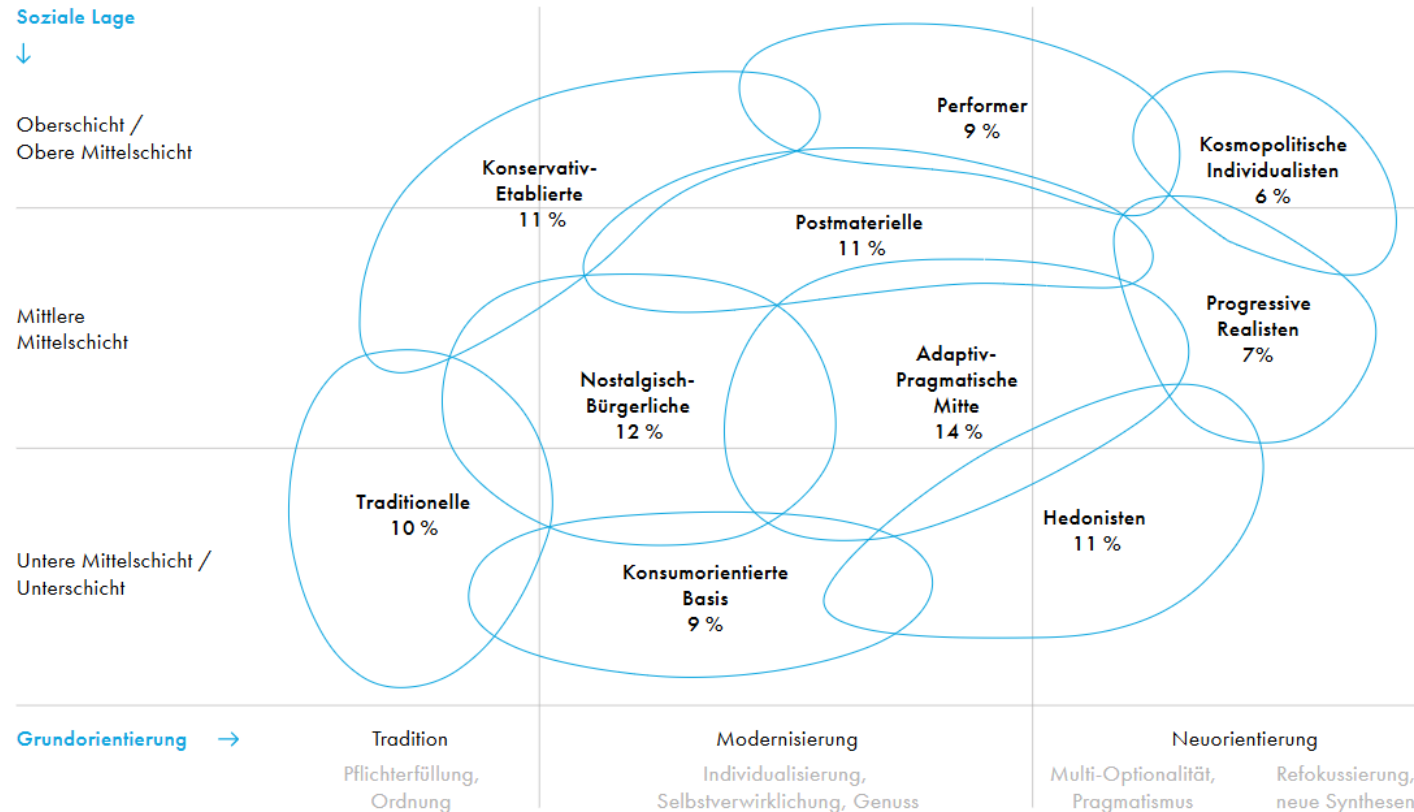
Soziale Lage
↓

Oberschicht / Obere Mittelschicht

Mittlere Mittelschicht

Untere Mittelschicht / Unterschicht

Performer
9 %

Kosmopolitische Individualisten
6 %

Konservativ-Etablierte
11 %

Postmaterielle
11 %

Progressive Realisten
7%

Nostalgisch-Bürgerliche
12 %

Adaptiv-Pragmatische Mitte
14 %

Traditionelle
10 %

Hedonisten
11 %

Konsumorientierte Basis
9 %

Grundorientierung →

Tradition
Pflichterfüllung, Ordnung

Modernisierung
Individualisierung, Selbstverwirklichung, Genuss

Neuorientierung
Multi-Optionalität, Pragmatismus
Refokussierung, neue Synthesen